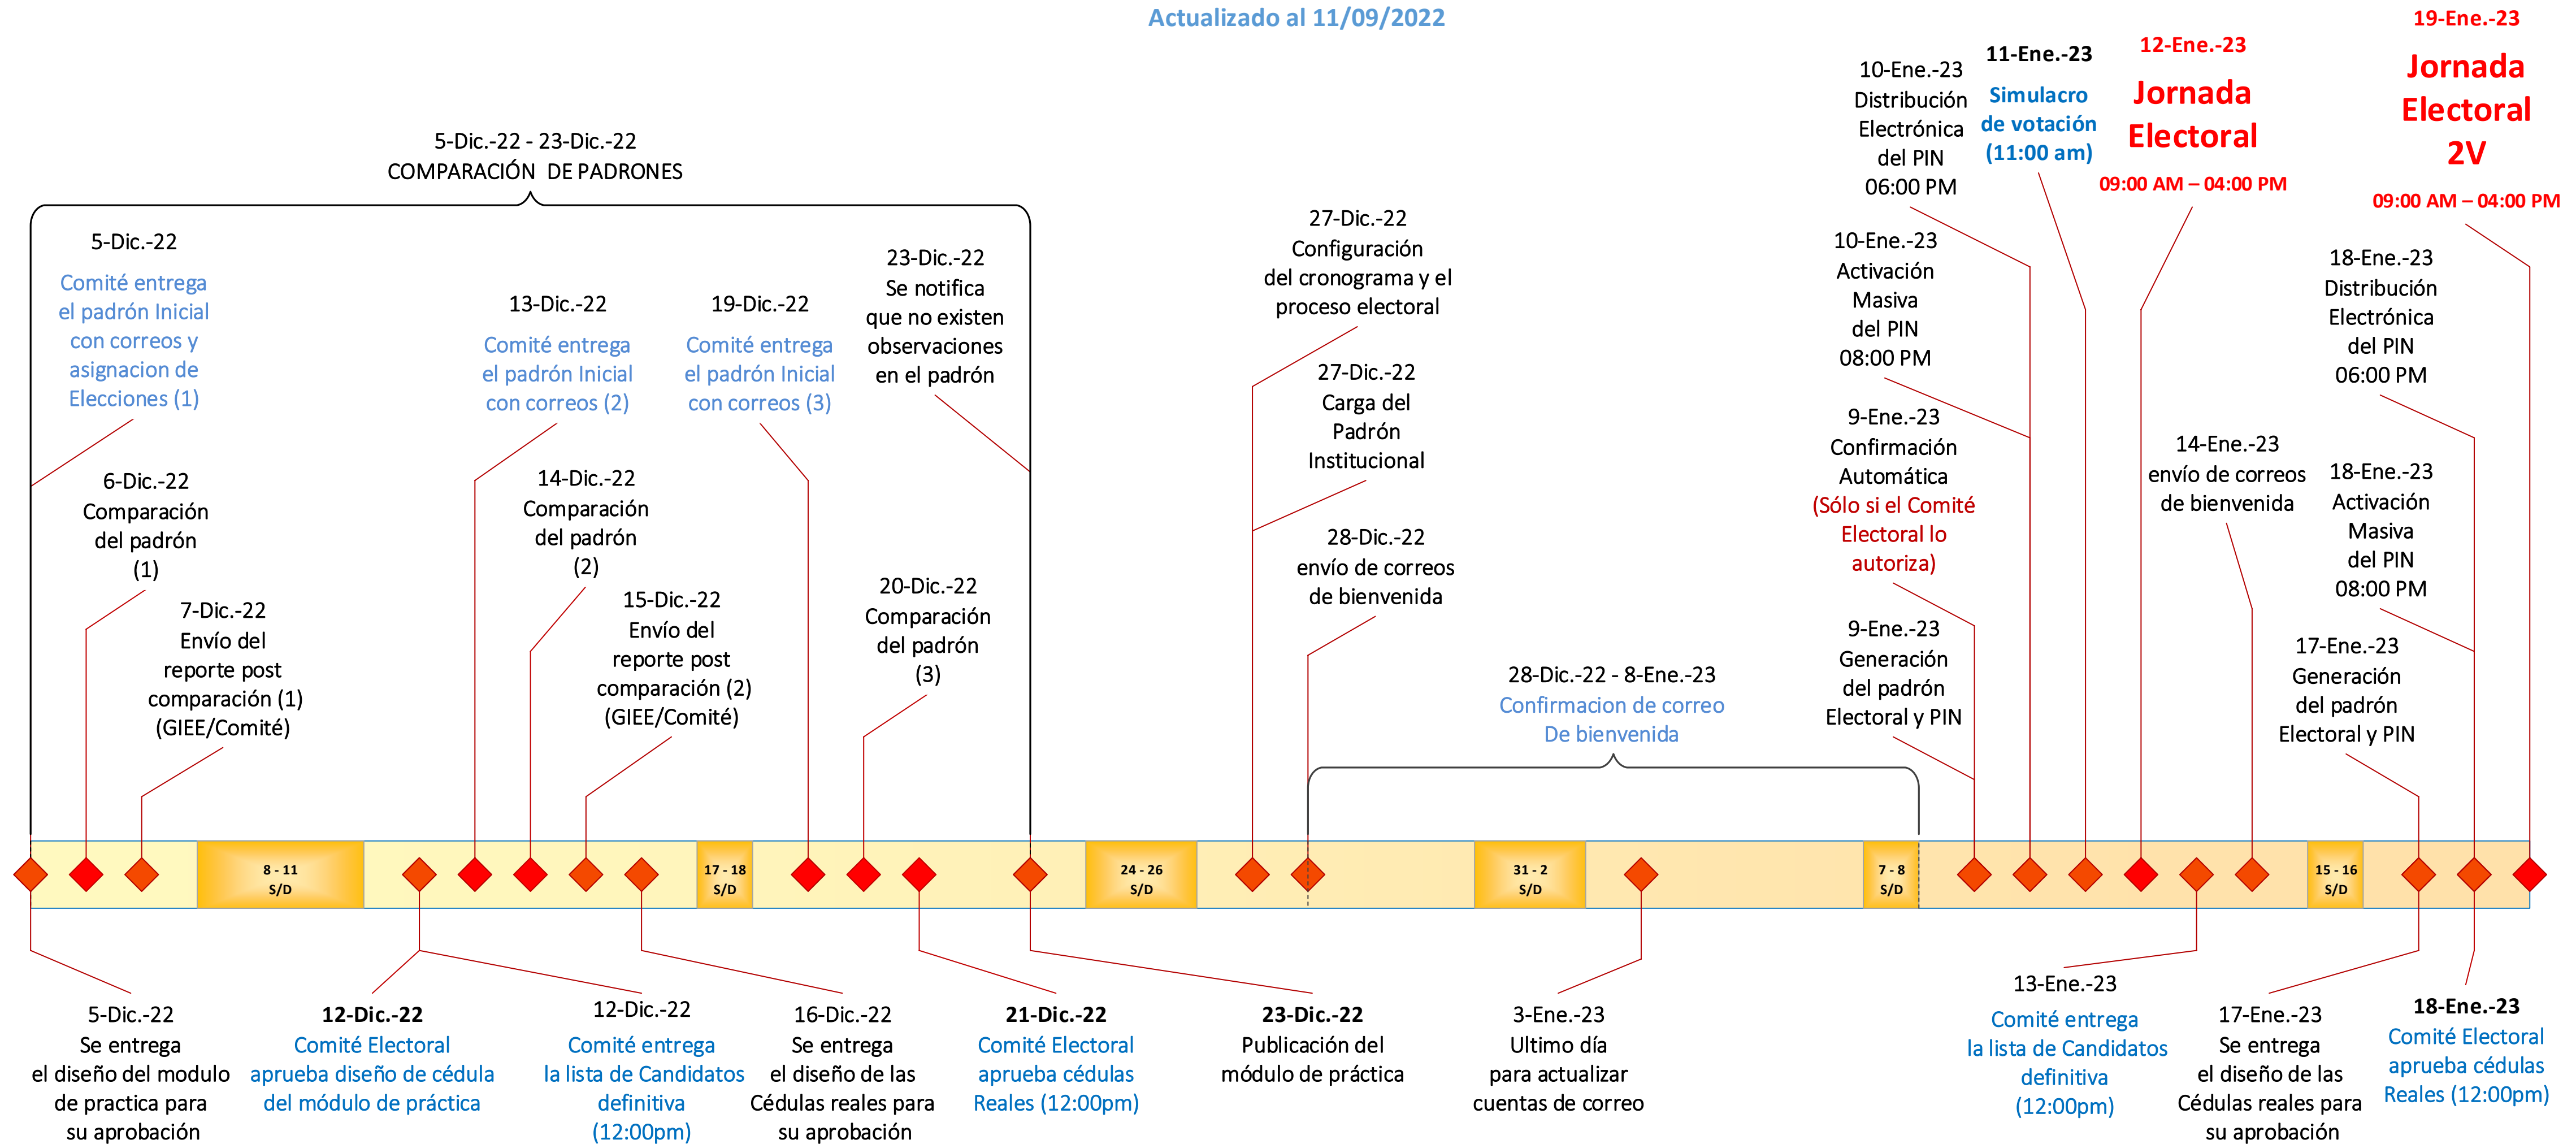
Actualizado al 11/09/2022

5-Dic.-22 - 23-Dic.-22
COMPARACIÓN DE PADRONES

5-Dic.-22
Comité entrega el padrón Inicial con correos y asignacion de Elecciones (1)

6-Dic.-22
Comparación del padrón (1)

7-Dic.-22
Envío del reporte post comparación (1) (GIEE/Comité)

13-Dic.-22
Comité entrega el padrón Inicial con correos (2)

14-Dic.-22
Comparación del padrón (2)

15-Dic.-22
Envío del reporte post comparación (2) (GIEE/Comité)

19-Dic.-22
Comité entrega el padrón Inicial con correos (3)

23-Dic.-22
Se notifica que no existen observaciones en el padrón

20-Dic.-22
Comparación del padrón (3)

27-Dic.-22
Configuración del cronograma y el proceso electoral

27-Dic.-22
Carga del Padrón Institucional

28-Dic.-22
envío de correos de bienvenida

28-Dic.-22 - 8-Ene.-23
Confirmacion de correo De bienvenida

10-Ene.-23
Distribución Electrónica del PIN 06:00 PM

11-Ene.-23
Simulacro de votación (11:00 am)

12-Ene.-23
Jornada Electoral
09:00 AM – 04:00 PM

19-Ene.-23
Jornada Electoral 2V
09:00 AM – 04:00 PM

10-Ene.-23
Activación Masiva del PIN 08:00 PM

9-Ene.-23
Confirmación Automática
(Sólo si el Comité Electoral lo autoriza)

9-Ene.-23
Generación del padrón Electoral y PIN

14-Ene.-23
envío de correos de bienvenida

18-Ene.-23
Distribución Electrónica del PIN 06:00 PM

18-Ene.-23
Activación Masiva del PIN 08:00 PM

17-Ene.-23
Generación del padrón Electoral y PIN

8 - 11
S/D

17 - 18
S/D

24 - 26
S/D

31 - 2
S/D

7 - 8
S/D

15 - 16
S/D

5-Dic.-22
Se entrega el diseño del modulo de practica para su aprobación

12-Dic.-22
Comité Electoral aprueba diseño de cédula del módulo de práctica

12-Dic.-22
Comité entrega la lista de Candidatos definitiva (12:00pm)

16-Dic.-22
Se entrega el diseño de las Cédulas reales para su aprobación

21-Dic.-22
Comité Electoral aprueba cédulas Reales (12:00pm)

23-Dic.-22
Publicación del módulo de práctica

3-Ene.-23
Ultimo día para actualizar cuentas de correo

13-Ene.-23
Comité entrega la lista de Candidatos definitiva (12:00pm)

17-Ene.-23
Se entrega el diseño de las Cédulas reales para su aprobación

18-Ene.-23
Comité Electoral aprueba cédulas Reales (12:00pm)